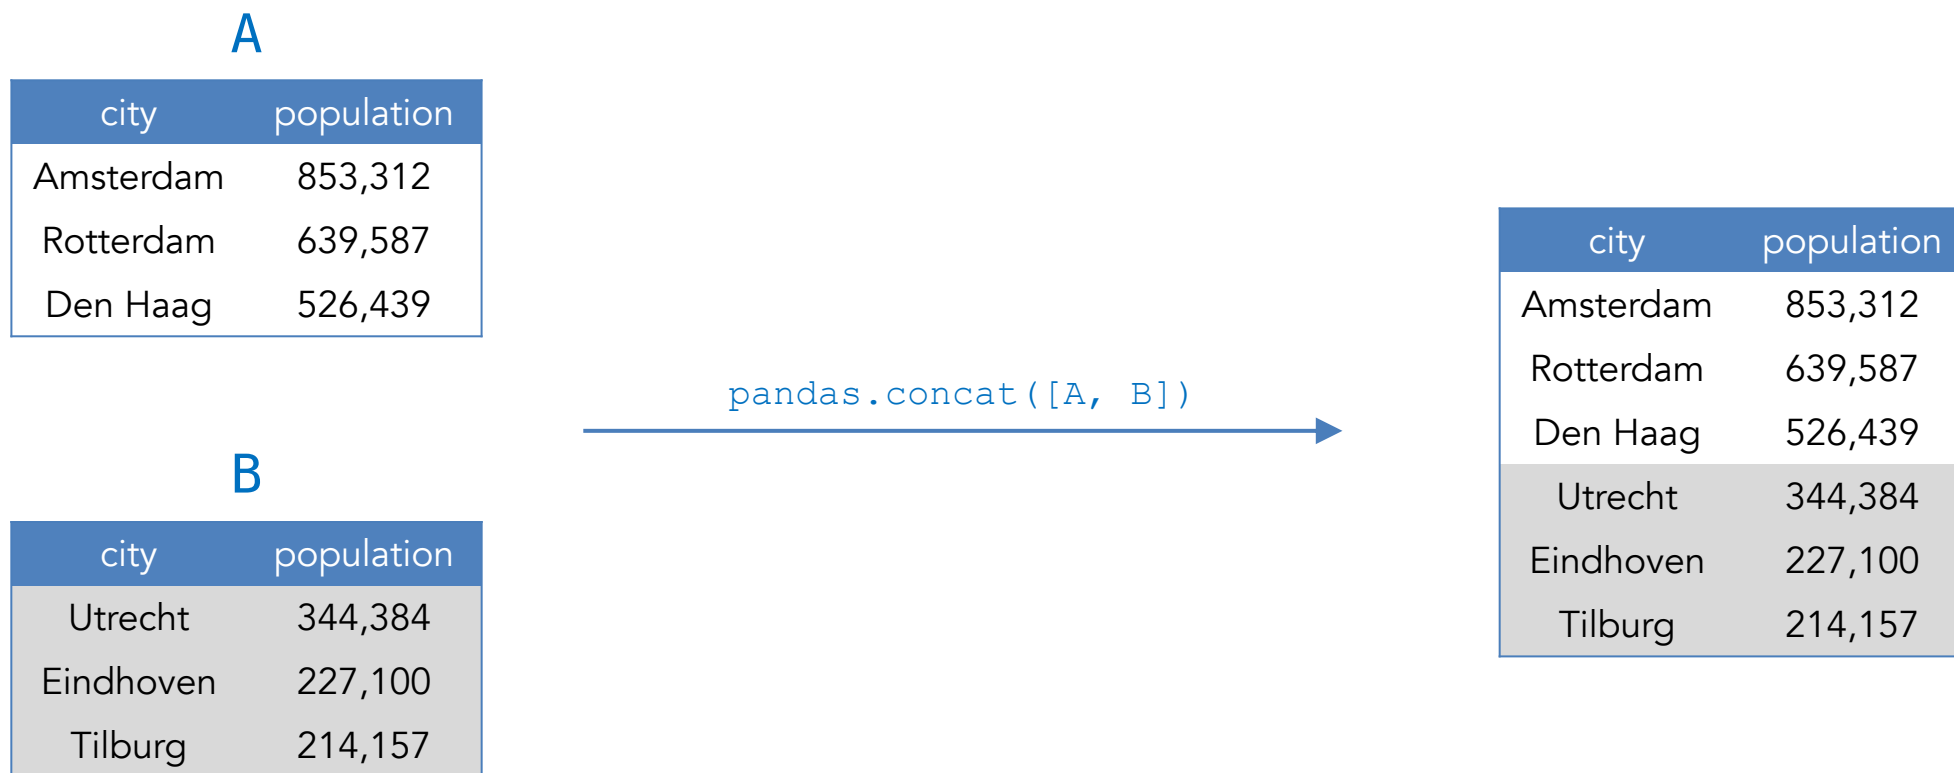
A

| city | population |
|---|---|
| Amsterdam | 853,312 |
| Rotterdam | 639,587 |
| Den Haag | 526,439 |

B

| city | population |
|---|---|
| Utrecht | 344,384 |
| Eindhoven | 227,100 |
| Tilburg | 214,157 |

pandas.concat([A, B])

| city | population |
|---|---|
| Amsterdam | 853,312 |
| Rotterdam | 639,587 |
| Den Haag | 526,439 |
| Utrecht | 344,384 |
| Eindhoven | 227,100 |
| Tilburg | 214,157 |